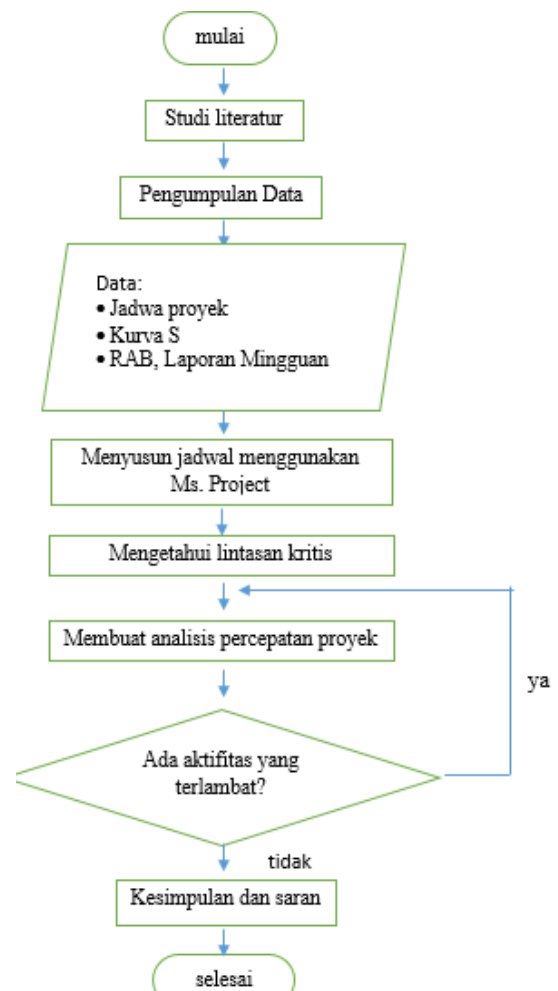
mulai

Studi literatur

Pengumpulan Data

Data:
• Jadwa proyek
• Kurva S
• RAB, Laporan Mingguan

Menyusun jadwal menggunakan Ms. Project

Mengetahui lintasan kritis

Membuat analisis percepatan proyek

ya

Ada aktifitas yang terlambat?

tidak

Kesimpulan dan saran

selesai